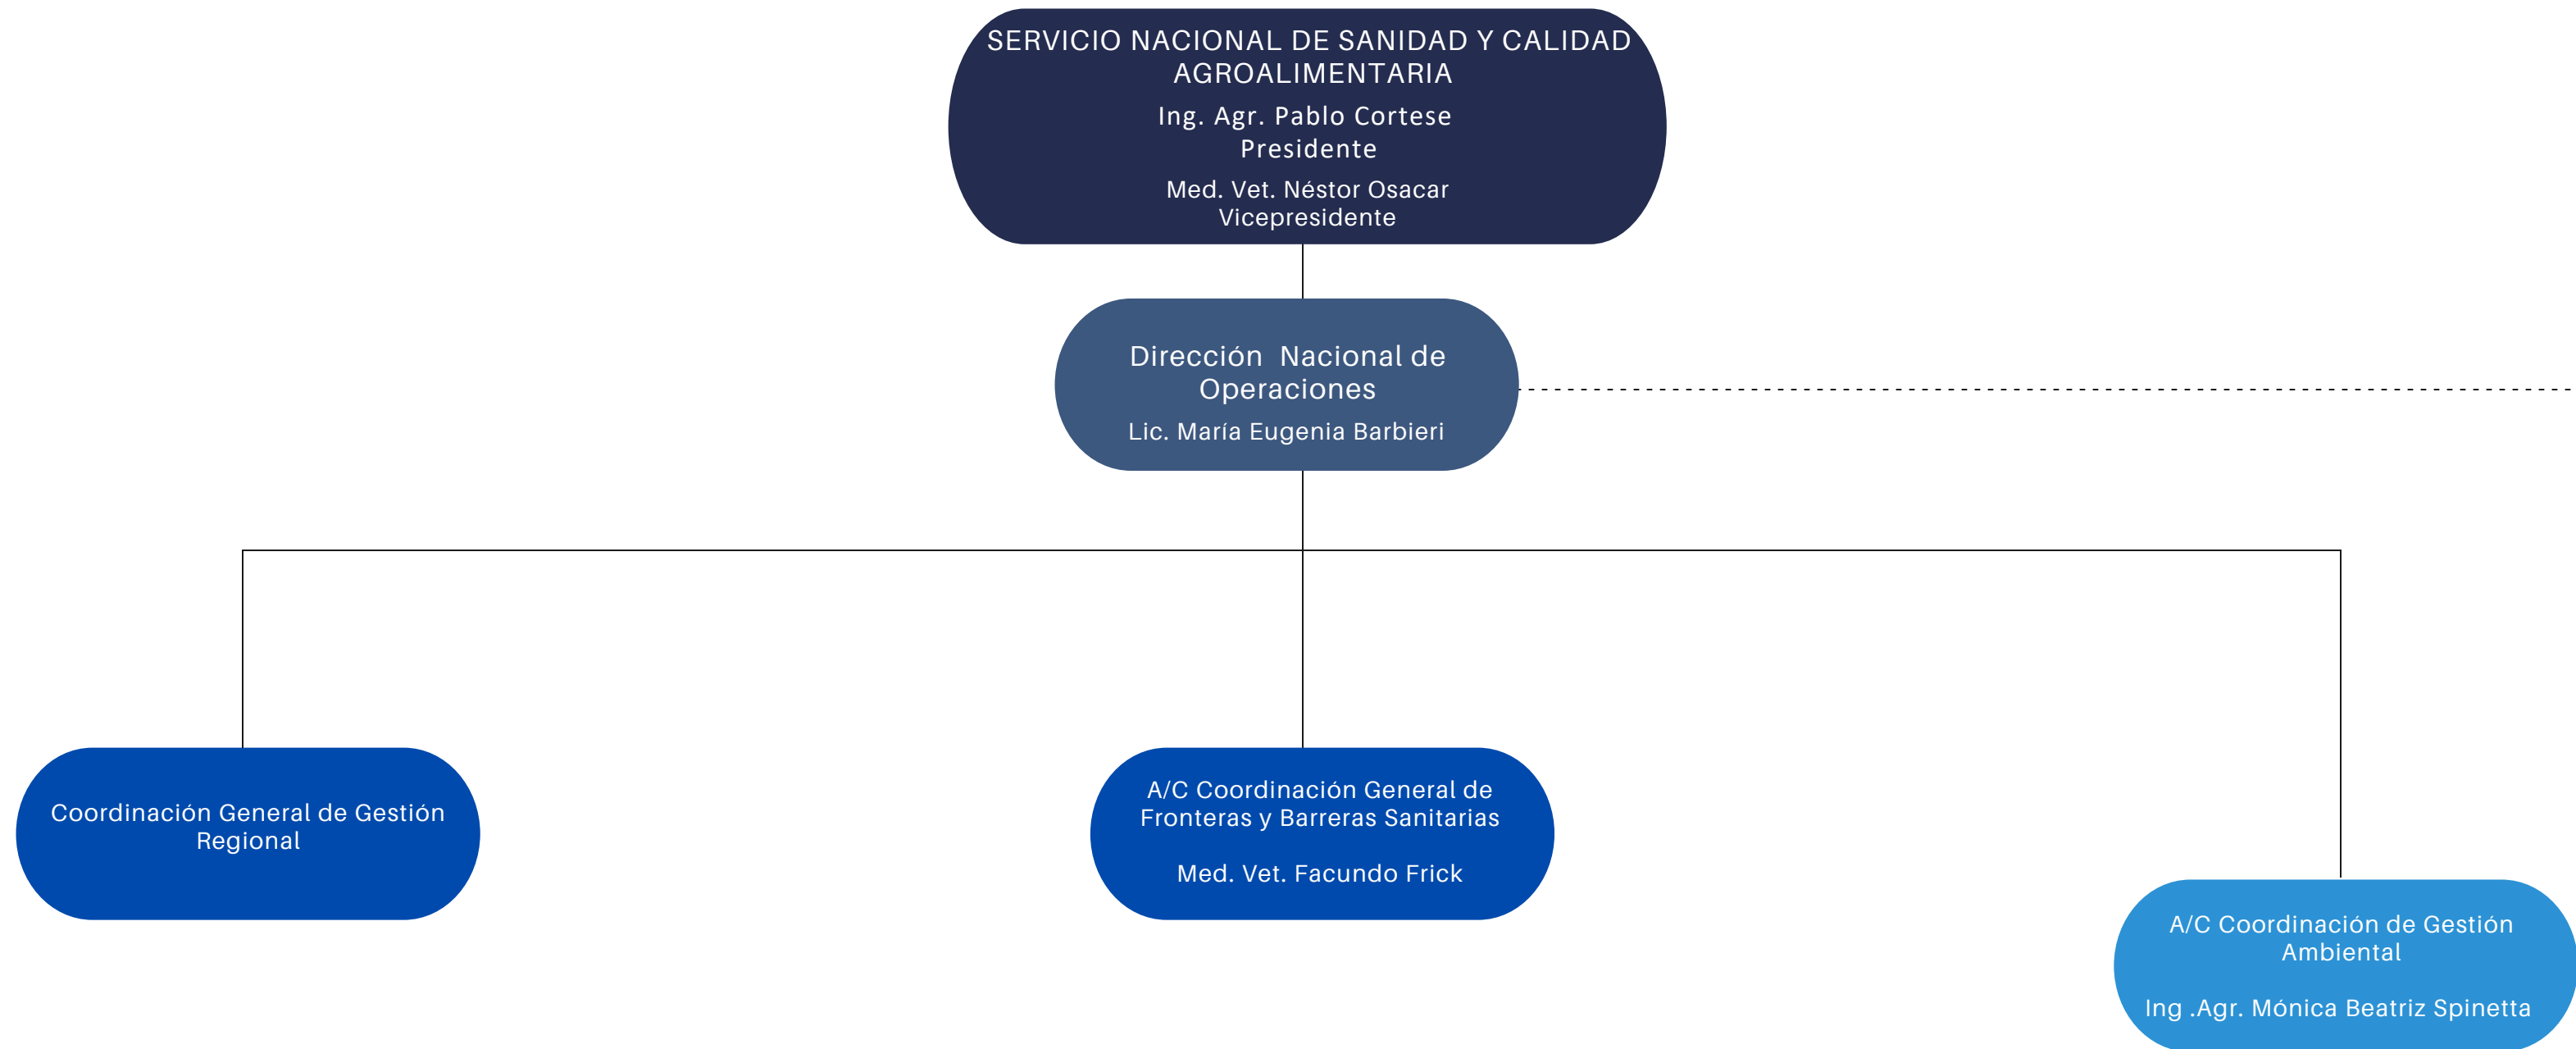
SERVICIO NACIONAL DE SANIDAD Y CALIDAD AGROALIMENTARIA

Ing. Agr. Pablo Cortese
Presidente

Med. Vet. Néstor Osacar
Vicepresidente

Dirección Nacional de Operaciones

Lic. María Eugenia Barbieri

Coordinación General de Gestión Regional

A/C Coordinación General de Fronteras y Barreras Sanitarias

Med. Vet. Facundo Frick

A/C Coordinación de Gestión Ambiental

Ing .Agr. Mónica Beatriz Spinetta